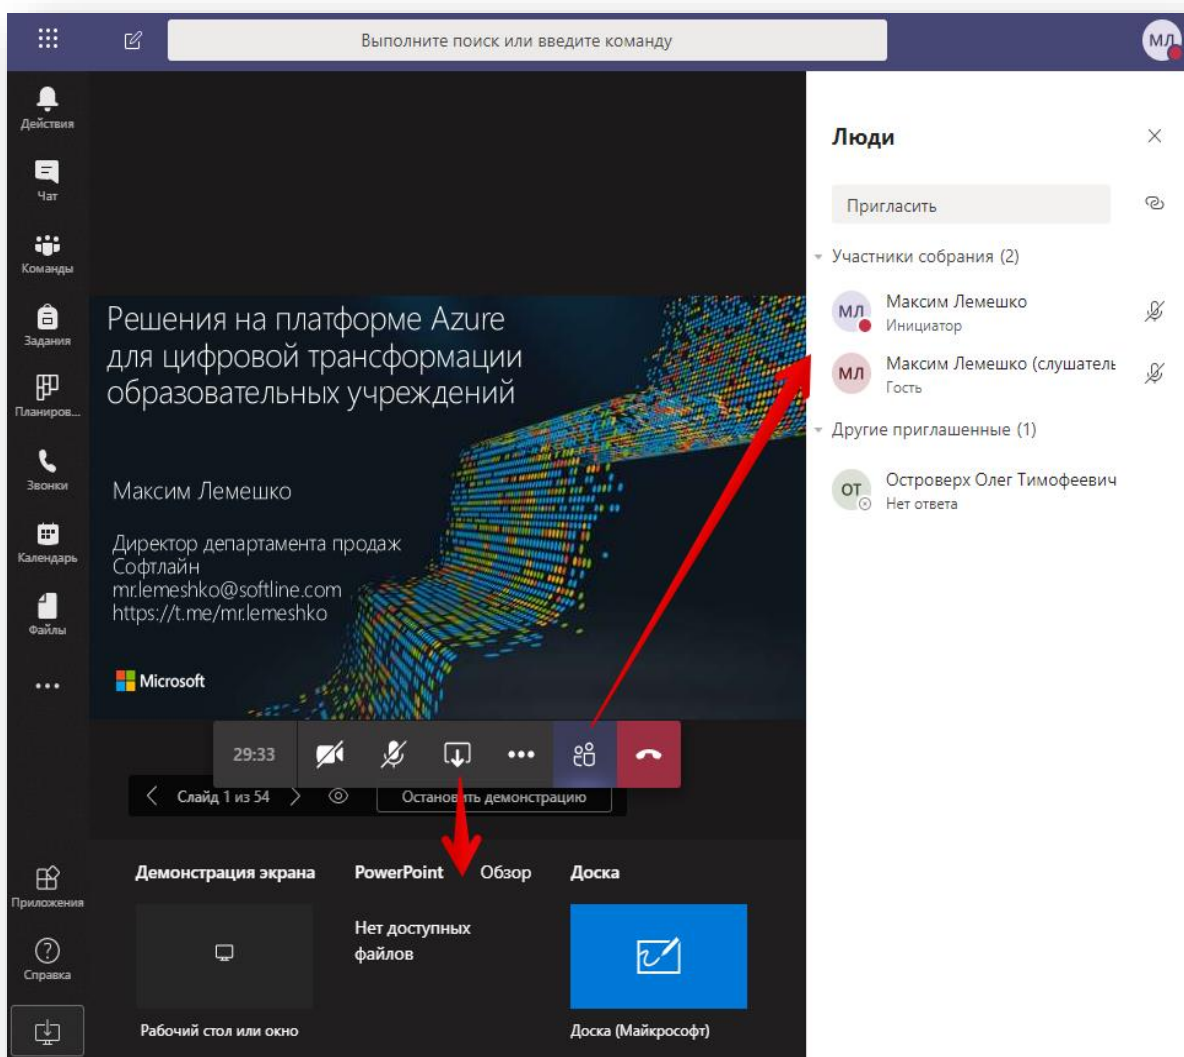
Выполните поиск или введите команду

МЛ

Действия
Чат
Команды
Задания
Планиров...
Звонки
Календарь
Файлы
...

Решения на платформе Azure для цифровой трансформации образовательных учреждений

Максим Лемешко

Директор департамента продаж Софтлайн
mr.lemeshko@softline.com
https://t.me/mr.lemeshko

Microsoft

29:33

Слайд 1 из 54

Останов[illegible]ть демонстрацию

Люди

Пригласить

Участники собрания (2)

МЛ Максим Лемешко
Инициатор

МЛ Максим Лемешко (слушатель
Гость

Другие приглашенные (1)

ОТ Островерх Олег Тимофеевич
Нет ответа

Приложения
Справка

Демонстрация экрана
PowerPoint
Обзор
Доска

Нет доступных файлов

Рабочий стол или окно
Доска (Майкрософт)